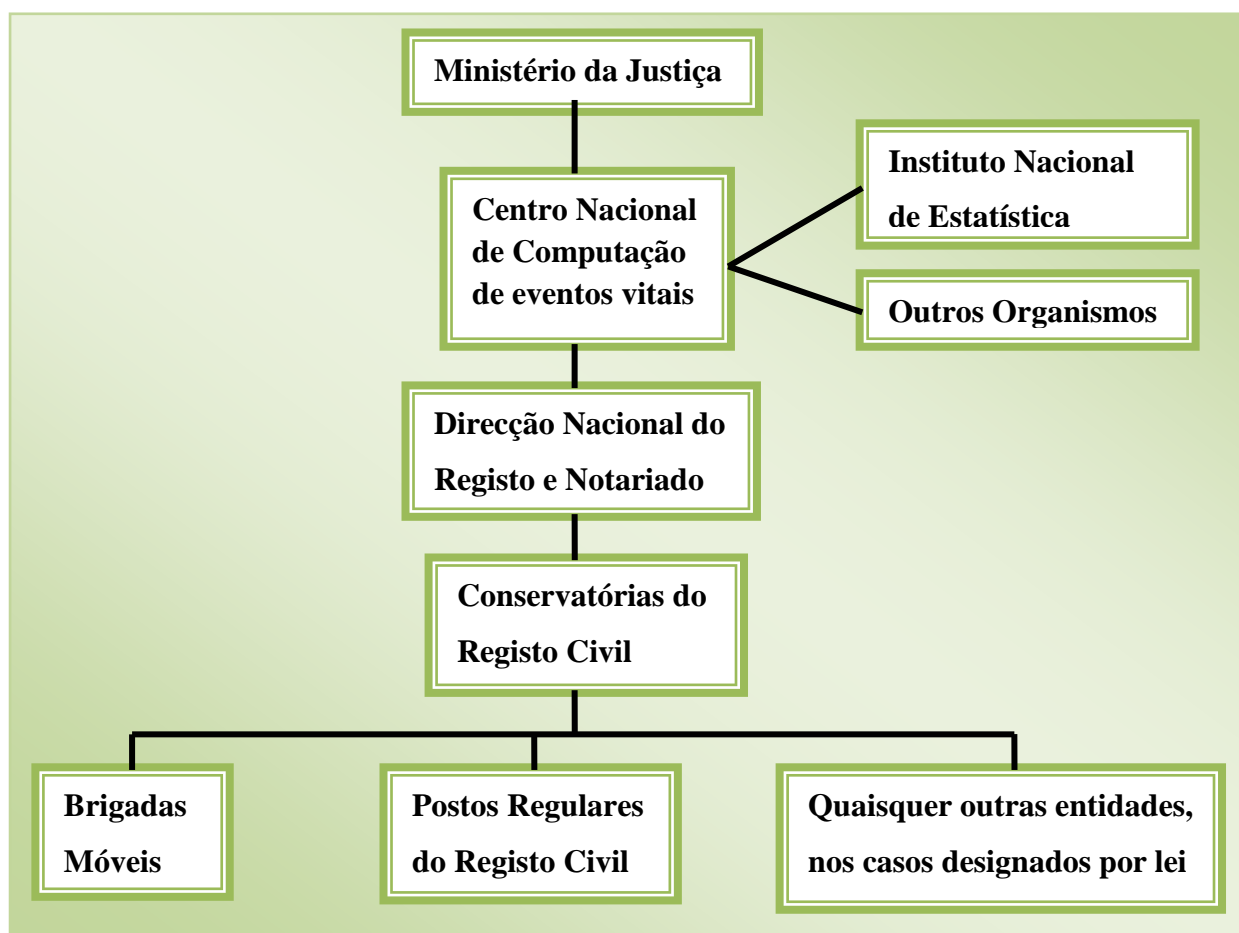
Ministério da Justiça

Centro Nacional de Computação de eventos vitais

Instituto Nacional de Estatística

Outros Organismos

Direcção Nacional do Registo e Notariado

Conservatórias do Registo Civil

Brigadas Móveis

Postos Regulares do Registo Civil

Quaisquer outras entidades, nos casos designados por lei